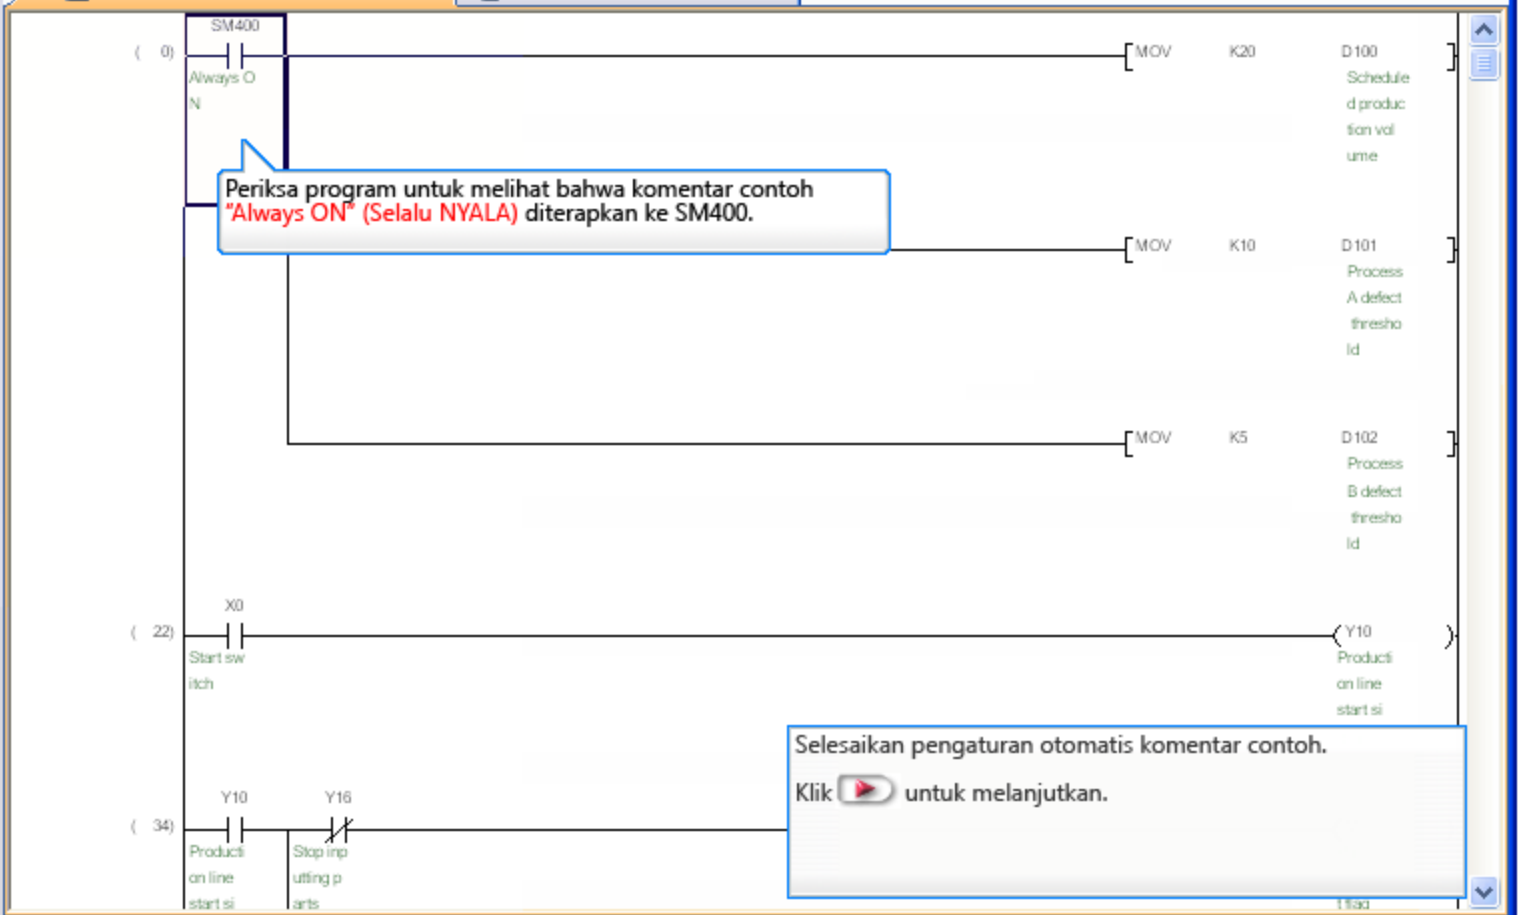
( 0) SM400
Always ON

MOV K20 D100
Schedule d production volume

Periksa program untuk melihat bahwa komentar contoh "Always ON" (Selalu NYALA) diterapkan ke SM400.

MOV K10 D101
Process A defect threshold

MOV K5 D102
Process B defect threshold

( 22) X0
Start switch

Y10
Production line start si

Selesaikan pengaturan otomatis komentar contoh.

Klik untuk melanjutkan.

( 34) Y10 Y16
Production line start si
Stop inputting parts

flag